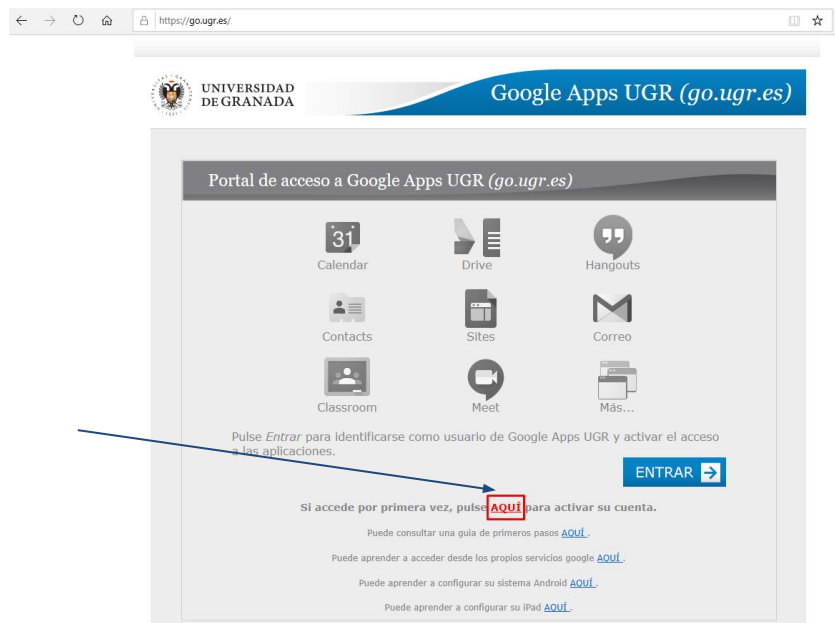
https://go.ugr.es/

UNIVERSIDAD DE GRANADA

Google Apps UGR *(go.ugr.es)*

Portal de acceso a Google Apps UGR *(go.ugr.es)*

31
Calendar

Drive

Hangouts

Contacts

Sites

Correo

Classroom

Meet

Más...

Pulse *Entrar* para identificarse como usuario de Google Apps UGR y activar el acceso a las aplicaciones.

ENTRAR

**Si accede por primera vez, pulse AQUÍ para activar su cuenta.**

Puede consultar una guía de primeros pasos AQUÍ .

Puede aprender a acceder desde los propios servicios google AQUÍ .

Puede aprender a configurar su sistema Android AQUÍ .

Puede aprender a configurar su iPad AQUÍ .